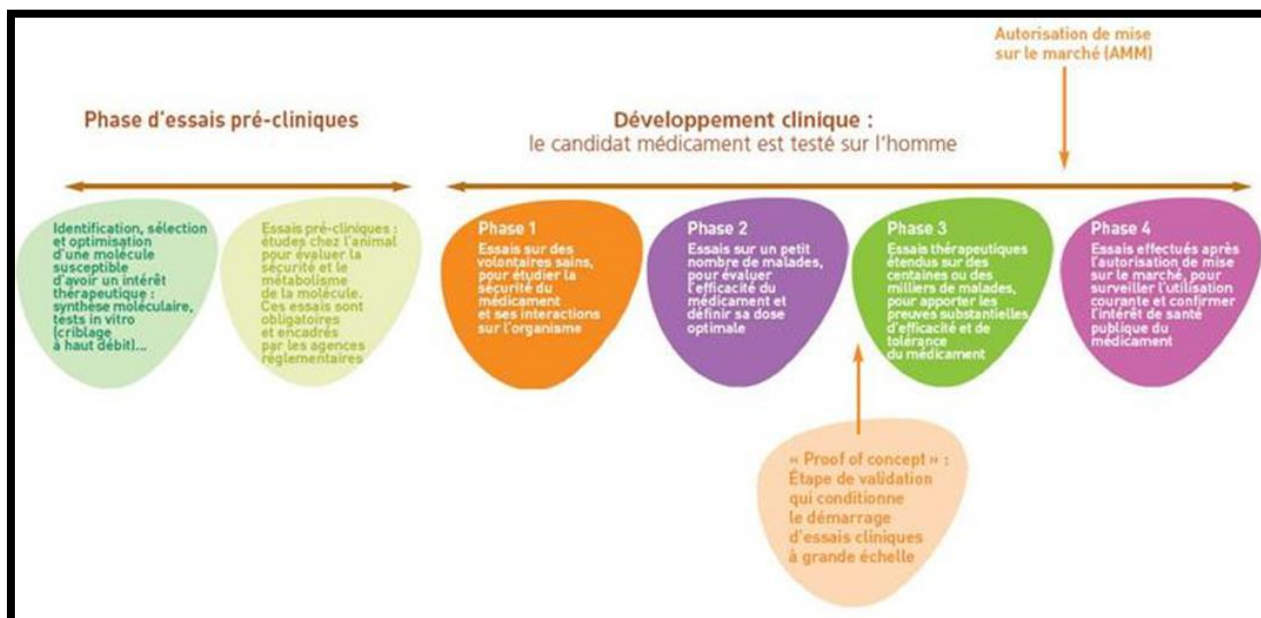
Autorisation de mise sur le marché (AMM)

Phase d'essais pré-cliniques

Développement clinique :
le candidat médicament est testé sur l'homme

Identification, sélection et optimisation d'une molécule susceptible d'avoir un intérêt thérapeutique : synthèse moléculaire, tests in vitro (criblage à haut débit)...

Essais pré-cliniques : études chez l'animal pour évaluer la sécurité et le métabolisme de la molécule. Ces essais sont obligatoires et encadrés par les agences réglementaires

Phase 1
Essais sur des volontaires sains, pour étudier la sécurité du médicament et ses interactions sur l'organisme

Phase 2
Essais sur un petit nombre de malades, pour évaluer l'efficacité du médicament et définir sa dose optimale

Phase 3
Essais thérapeutiques étendus sur des centaines ou des milliers de malades, pour apporter les preuves substantielles d'efficacité et de tolérance du médicament

Phase 4
Essais effectués après l'autorisation de mise sur le marché, pour surveiller l'utilisation courante et confirmer l'intérêt de santé publique du médicament

« Proof of concept » : Étape de validation qui conditionne le démarrage d'essais cliniques à grande échelle